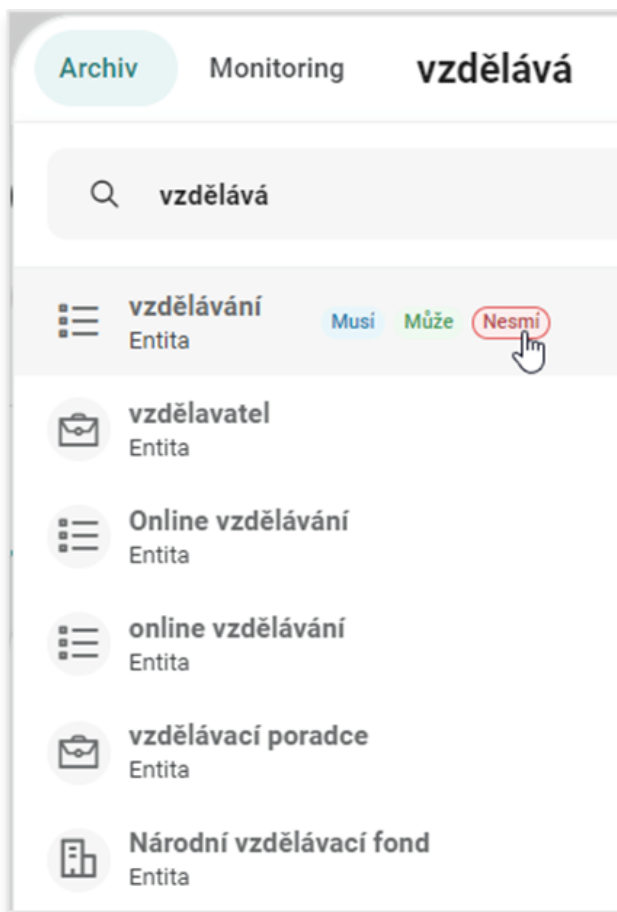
Archiv Monitoring **vzdělává**

vzdělává

vzdělávání
Entita
Musí Může Nesmí

vzdělavatel
Entita

Online vzdělávání
Entita

online vzdělávání
Entita

vzdělávací poradce
Entita

Národní vzdělávací fond
Entita